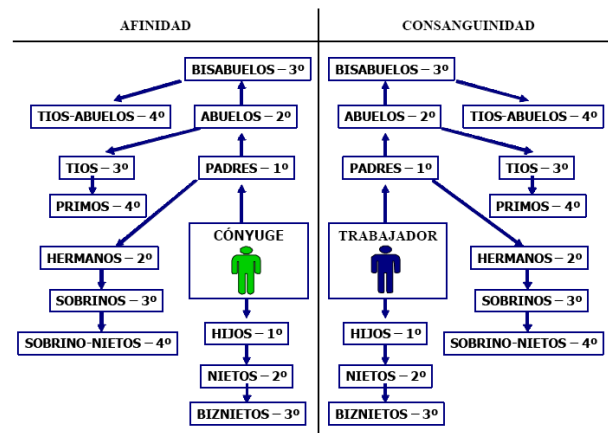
AFINIDAD

BISABUELOS – 3º

TIOS-ABUELOS – 4º

ABUELOS – 2º

TIOS – 3º

PADRES – 1º

PRIMOS – 4º

CÓNYUGE

HERMANOS – 2º

SOBRINOS – 3º

SOBRINO-NIETOS – 4º

HIJOS – 1º

NIETOS – 2º

BIZNIETOS – 3º

CONSANGUINIDAD

BISABUELOS – 3º

ABUELOS – 2º

TIOS-ABUELOS – 4º

PADRES – 1º

TIOS – 3º

PRIMOS – 4º

TRABAJADOR

HERMANOS – 2º

SOBRINOS – 3º

HIJOS – 1º

SOBRINO-NIETOS – 4º

NIETOS – 2º

BIZNIETOS – 3º